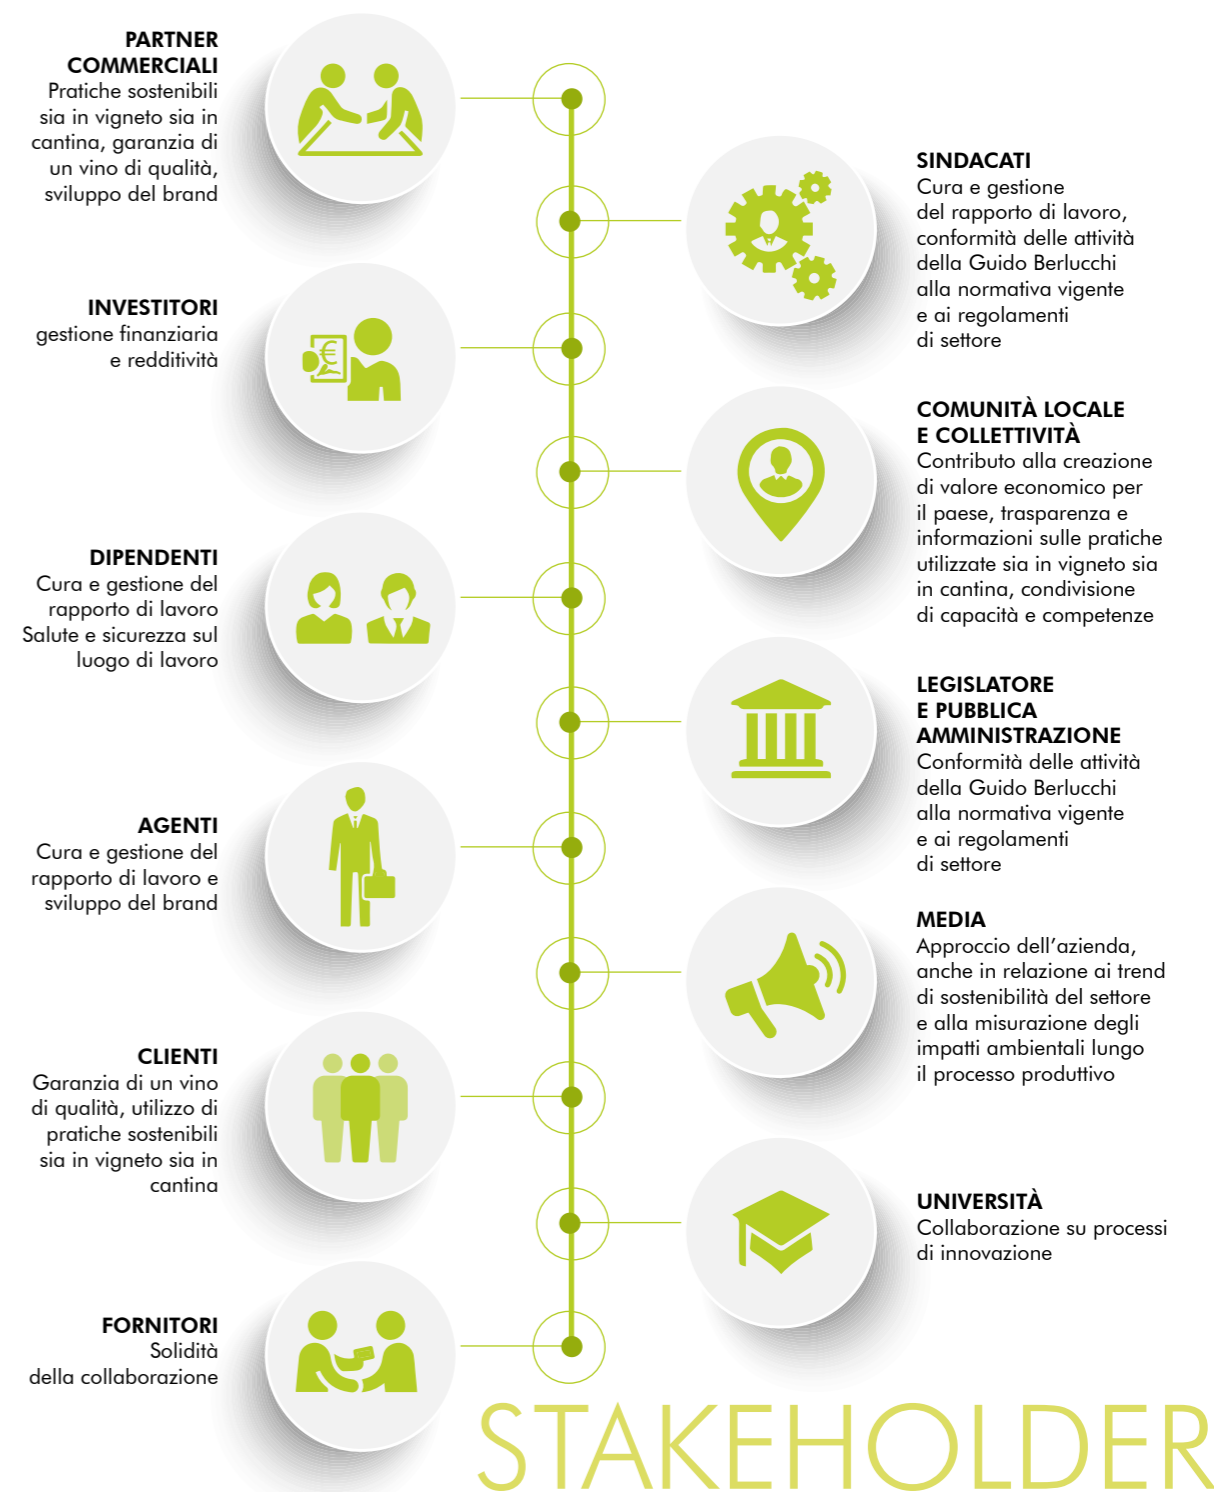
PARTNER COMMERCIALI
Pratiche sostenibili sia in vigneto sia in cantina, garanzia di un vino di qualità, sviluppo del brand

SINDACATI
Cura e gestione del rapporto di lavoro, conformità delle attività della Guido Berlucchi alla normativa vigente e ai regolamenti di settore

INVESTITORI
gestione finanziaria e redditività

COMUNITÀ LOCALE E COLLETTIVITÀ
Contributo alla creazione di valore economico per il paese, trasparenza e informazioni sulle pratiche utilizzate sia in vigneto sia in cantina, condivisione di capacità e competenze

DIPENDENTI
Cura e gestione del rapporto di lavoro
Salute e sicurezza sul luogo di lavoro

LEGISLATORE E PUBBLICA AMMINISTRAZIONE
Conformità delle attività della Guido Berlucchi alla normativa vigente e ai regolamenti di settore

AGENTI
Cura e gestione del rapporto di lavoro e sviluppo del brand

MEDIA
Approccio dell'azienda, anche in relazione ai trend di sostenibilità del settore e alla misurazione degli impatti ambientali lungo il processo produttivo

CLIENTI
Garanzia di un vino di qualità, utilizzo di pratiche sostenibili sia in vigneto sia in cantina

UNIVERSITÀ
Collaborazione su processi di innovazione

FORNITORI
Solidità della collaborazione

STAKEHOLDER